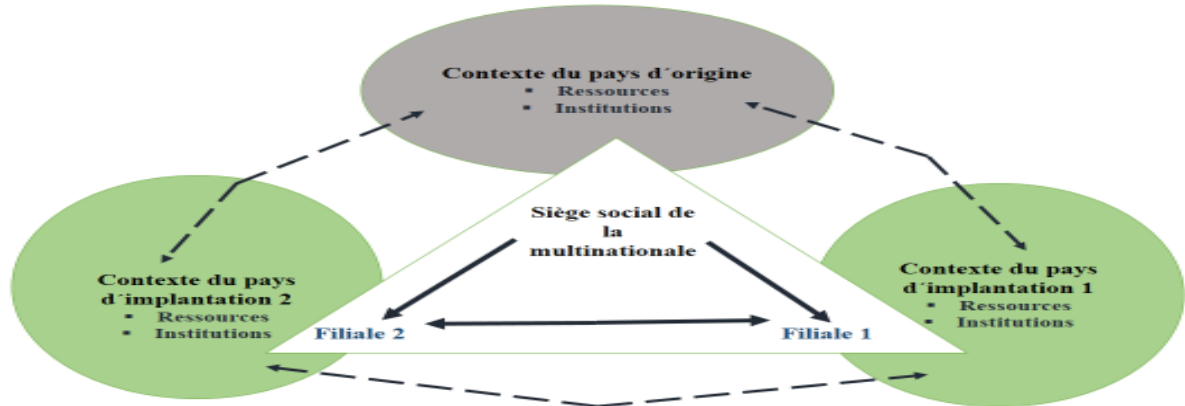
Contexte du pays d´origine
▪ Ressources
▪ Institutions

Siège social de la multinationale

Contexte du pays d´implantation 2
▪ Ressources
▪ Institutions

Filiale 2

Filiale 1

Contexte du pays d´implantation 1
▪ Ressources
▪ Institutions